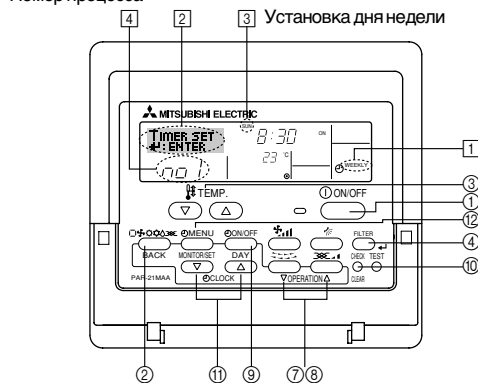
Номер процесса

4 2 3 Установка дня недели

MITSUBISHI ELECTRIC

SUN

TIMER SET
ENTER

8:30

ON

WEEKLY

no 1

23 °C

1

TEMP.

ON/OFF

3
1
12

BACK MENU ON/OFF

FILTER

4

MONITOR/SET DAY

CHECK TEST

10

PAR-21MAA

CLOCK

OPERATION

CLEAR

2 11 9 7 8